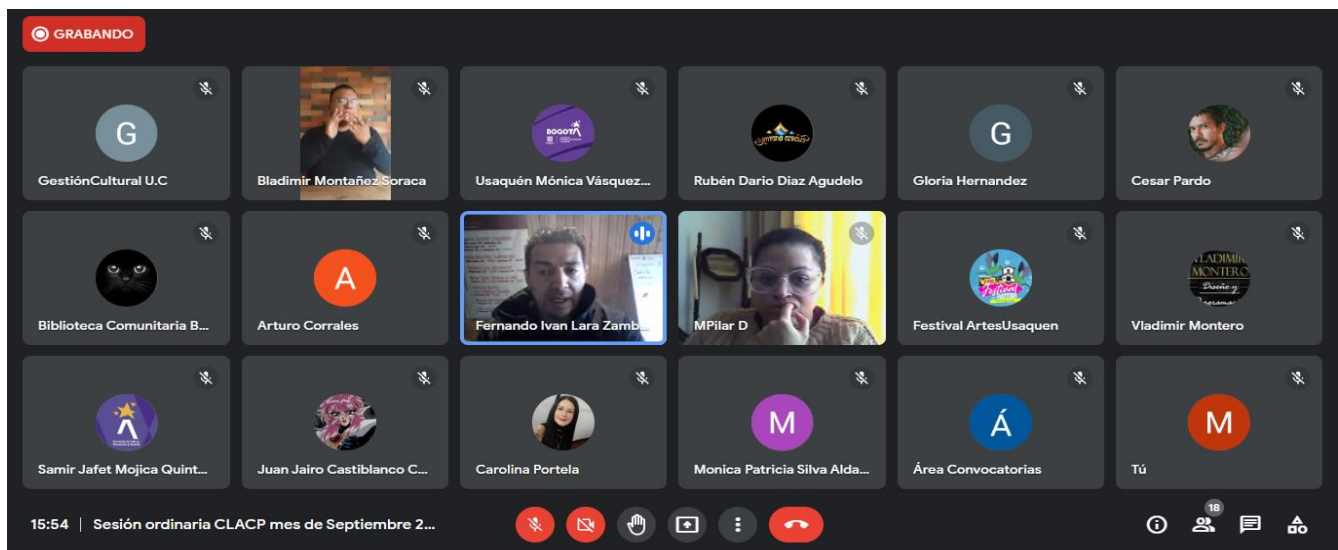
GRABANDO

G
GestiónCultural U.C

Bladimir Montañez Soraca

BOGOTÁ
Usaquén Mónica Vásquez...

Rubén Dario Diaz Agudelo

G
Gloria Hernandez

Cesar Pardo

Biblioteca Comunitaria B...

A
Arturo Corrales

Fernando Ivan Lara Zamb...

MPilar D

Festival ArtesUsaquen

VLADIMIR MONTERO
Diseño y
Vladimir Montero

Samir Jafet Mojica Quint...

Juan Jairo Castiblanco C...

Carolina Portela

M
Monica Patricia Silva Alda...

Á
Área Convocatorias

M
Tú

15:54 | Sesión ordinaria CLACP mes de Septiembre 2...

18